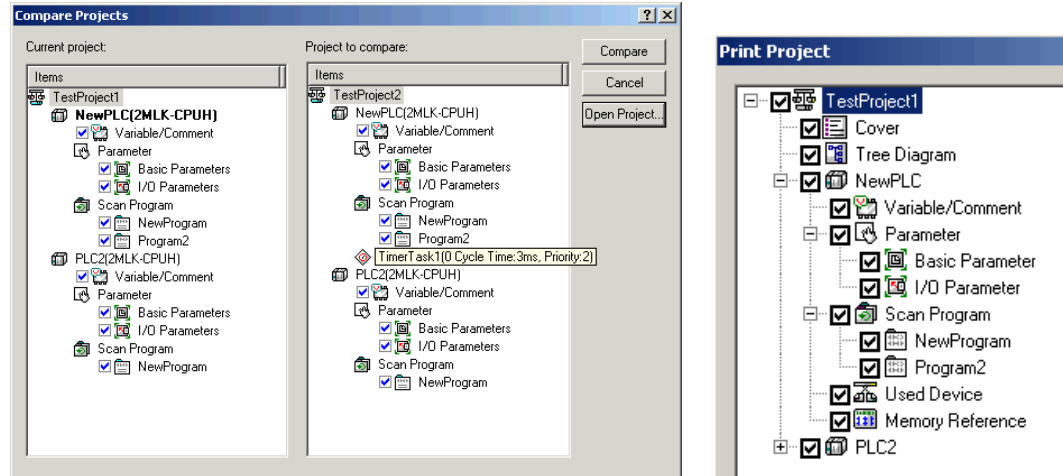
Compare Projects

? X

Current project:

Items

TestProject1
NewPLC(2MLK-CPUH)
Variable/Comment
Parameter
Basic Parameters
I/O Parameters
Scan Program
NewProgram
Program2
PLC2(2MLK-CPUH)
Variable/Comment
Parameter
Basic Parameters
I/O Parameters
Scan Program
NewProgram

Project to compare:

Items

TestProject2
NewPLC(2MLK-CPUH)
Variable/Comment
Parameter
Basic Parameters
I/O Parameters
Scan Program
NewProgram
Program2
TimerTask1(0 Cycle Time:3ms, Priority:2)
PLC2(2MLK-CPUH)
Variable/Comment
Parameter
Basic Parameters
I/O Parameters
Scan Program
NewProgram

Compare
Cancel
Open Project...

Print Project

TestProject1
Cover
Tree Diagram
NewPLC
Variable/Comment
Parameter
Basic Parameter
I/O Parameter
Scan Program
NewProgram
Program2
Used Device
Memory Reference
PLC2